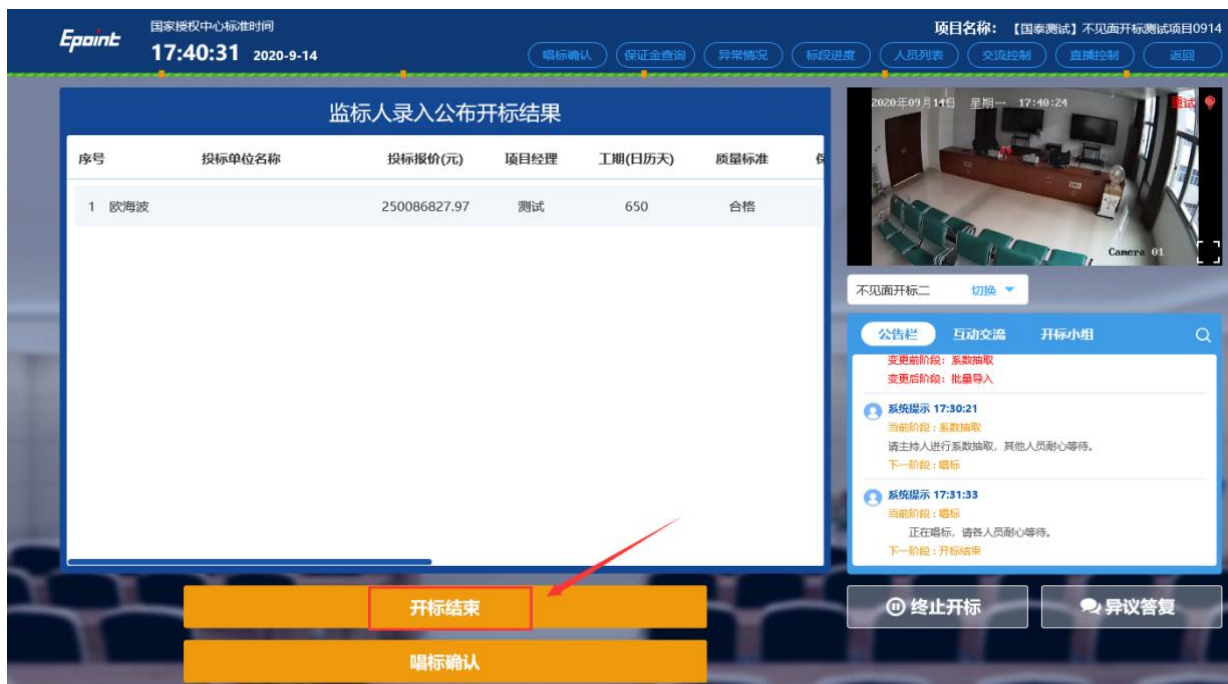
Epoint
国家授权中心标准时间
17:40:31 2020-9-14

项目名称：【国泰测试】不见面开标测试项目0914

唱标确认 保证金查询 异常情况 标段进度 人员列表 交流控制 直播控制 返回

监标人录入公布开标结果

| 序号 | 投标单位名称 | 投标报价(元) | 项目经理 | 工期(日历天) | 质量标准 | 保 |
|---|---|---|---|---|---|---|
| 1 | 欧海波 | 250086827.97 | 测试 | 650 | 合格 | |

开标结束

唱标确认

2020年09月14日 星期一 17:40:24
Camera 01

不见面开标二 切换

公告栏 互动交流 开标小组

变更前阶段：系数抽取
变更后阶段：批量导入

系统提示 17:30:21
当前阶段：系数抽取
请主持人进行系数抽取，其他人员耐心等待。
下一阶段：唱标

系统提示 17:31:33
当前阶段：唱标
正在唱标，请各人员耐心等待。
下一阶段：开标结束

终止开标

异议答复